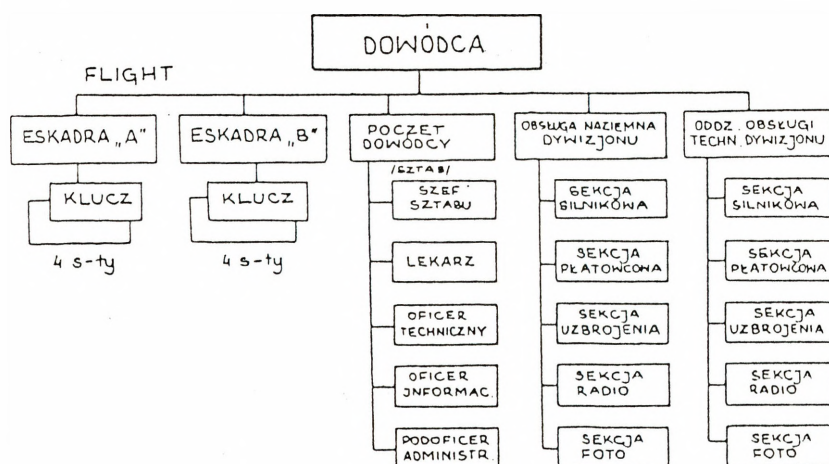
DOWÓDCA

FLIGHT

ESKADRA „A"

KLUCZ

4 s-ty

ESKADRA „B"

KLUCZ

4 s-ty

POCZET DOWÓDCY

/SZTAB/

SZEF SZTABU

LEKARZ

OFICER TECHNICZNY

OFICER INFORMAC.

PODOFICER ADMINISTR.

OBSŁUGA NAZIEMNA DYWIZJONU

SEKCJA SILNIKOWA

SEKCJA PŁATOWCOWA

SEKCJA UZBROJENIA

SEKCJA RADIO

SEKCJA FOTO

ODDZ. OBSŁUGI TECHN. DYWIZJONU

SEKCJA SILNIKOWA

SEKCJA PŁATOWCOWA

SEKCJA UZBROJENIA

SEKCJA RADIO

SEKCJA FOTO